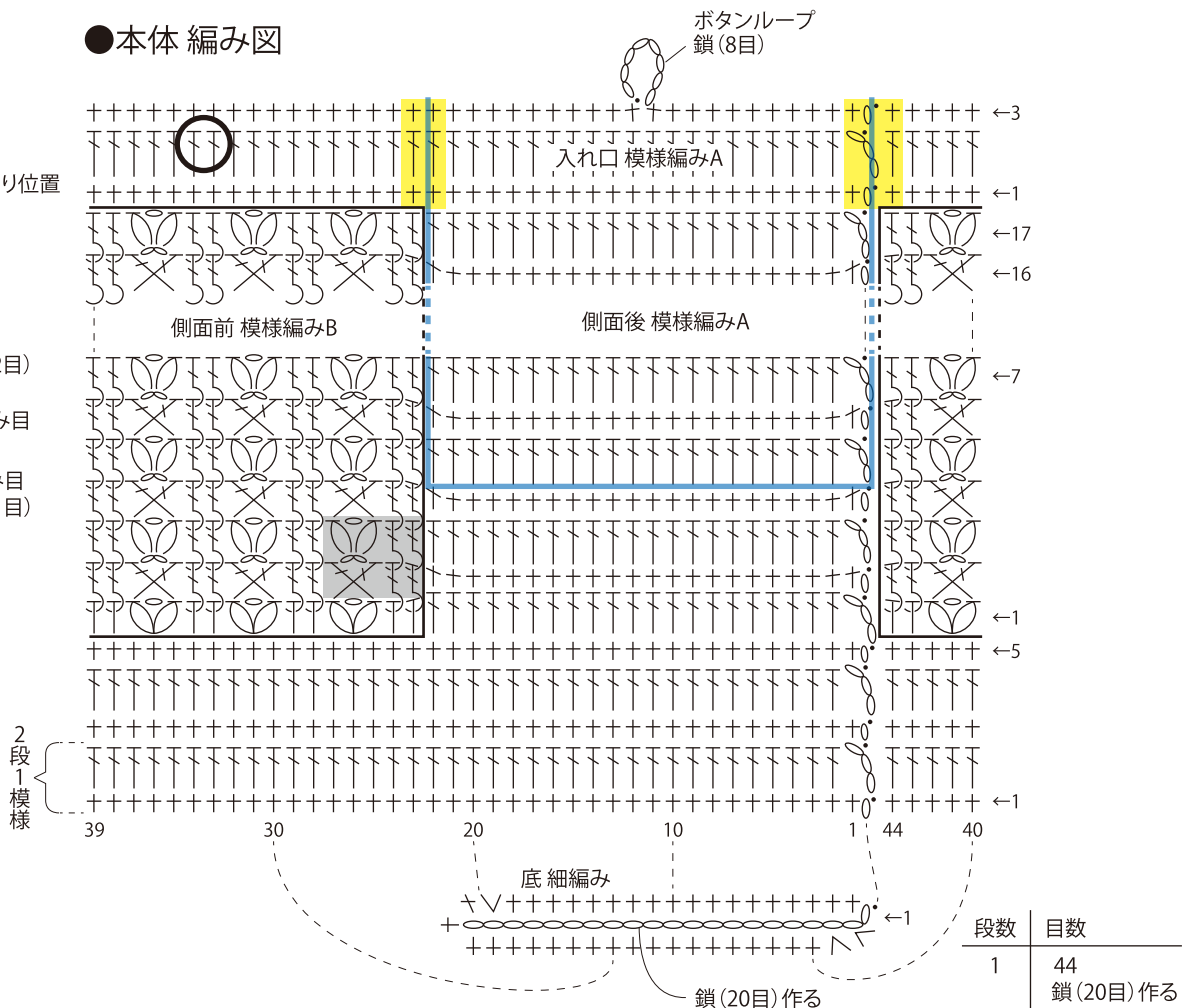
●本体 編み図

ボタンループ
鎖(8目)

り位置

入れ口 模様編みA

←3
←1
←17
←16

側面前 模様編みB

側面後 模様編みA

目)
み目
目
目)

←7
←1
←5

2
段
1
模
様

←1

39 30 20 10 1 44 40

底 細編み

←1

鎖(20目)作る

| 段数 | 目数 |
|---|---|
| 1 | 44 鎖(20目)作る |